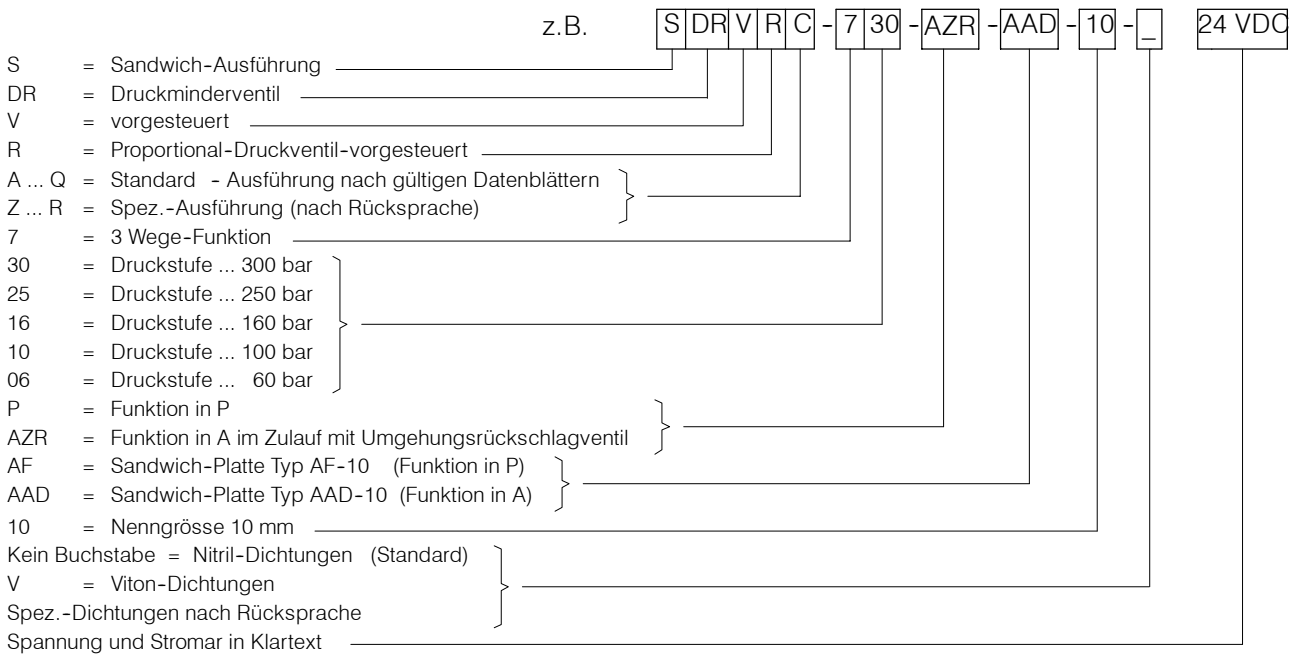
z.B. S DR V R C - 7 30 - AZR - AAD - 10 - _ 24 VDC

S = Sandwich-Ausführung
DR = Druckminderventil
V = vorgesteuert
R = Proportional-Druckventil-vorgesteuert
A ... Q = Standard - Ausführung nach gültigen Datenblättern
Z ... R = Spez.-Ausführung (nach Rücksprache)
7 = 3 Wege-Funktion
30 = Druckstufe ... 300 bar
25 = Druckstufe ... 250 bar
16 = Druckstufe ... 160 bar
10 = Druckstufe ... 100 bar
06 = Druckstufe ... 60 bar
P = Funktion in P
AZR = Funktion in A im Zulauf mit Umgehungsrückschlagventil
AF = Sandwich-Platte Typ AF-10 (Funktion in P)
AAD = Sandwich-Platte Typ AAD-10 (Funktion in A)
10 = Nenngrösse 10 mm
Kein Buchstabe = Nitril-Dichtungen (Standard)
V = Viton-Dichtungen
Spez.-Dichtungen nach Rücksprache
Spannung und Stromar in Klartext